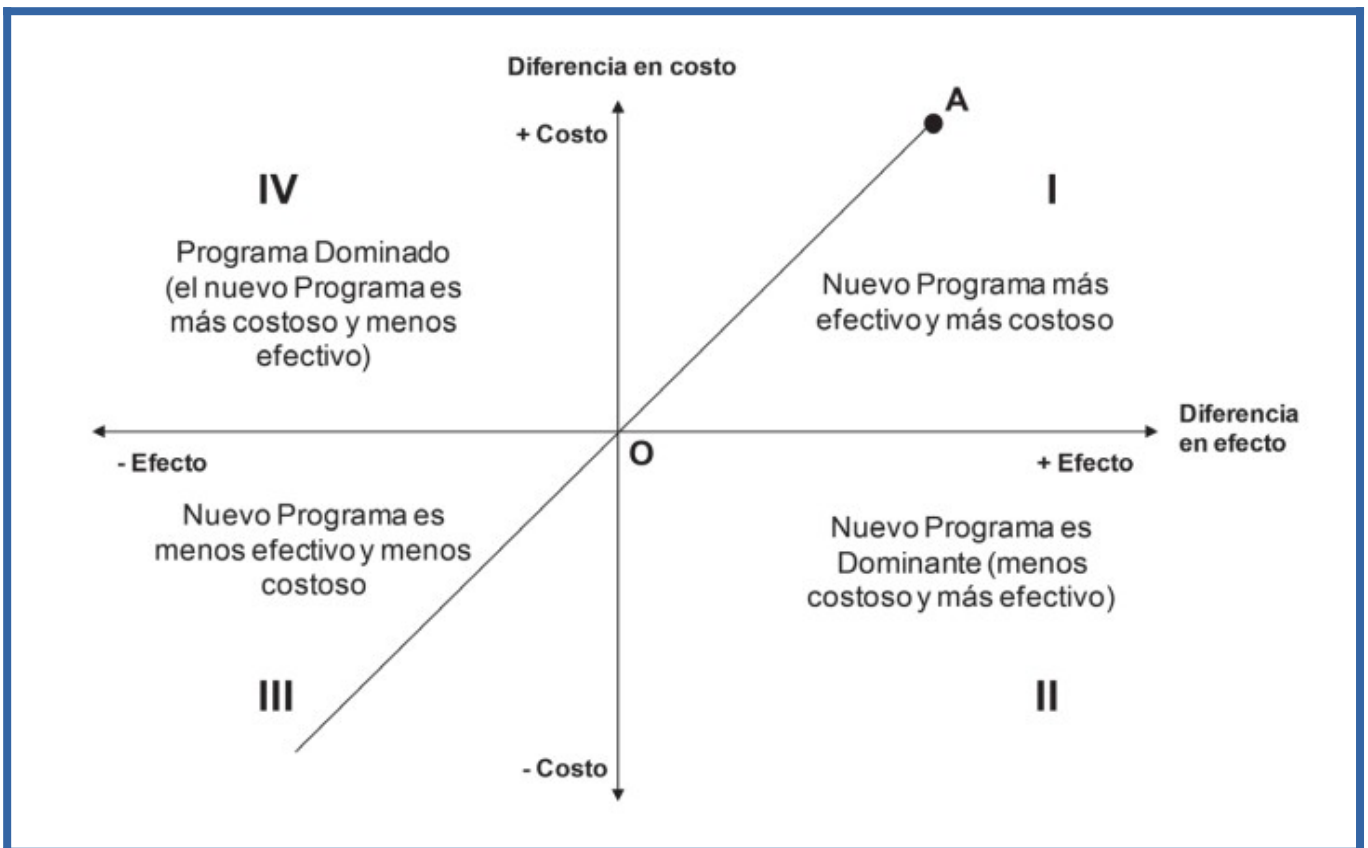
Diferencia en costo

+ Costo

A

IV

I

Programa Dominado (el nuevo Programa es más costoso y menos efectivo)

Nuevo Programa más efectivo y más costoso

Diferencia en efecto

- Efecto

O

+ Efecto

Nuevo Programa es menos efectivo y menos costoso

Nuevo Programa es Dominante (menos costoso y más efectivo)

III

II

- Costo